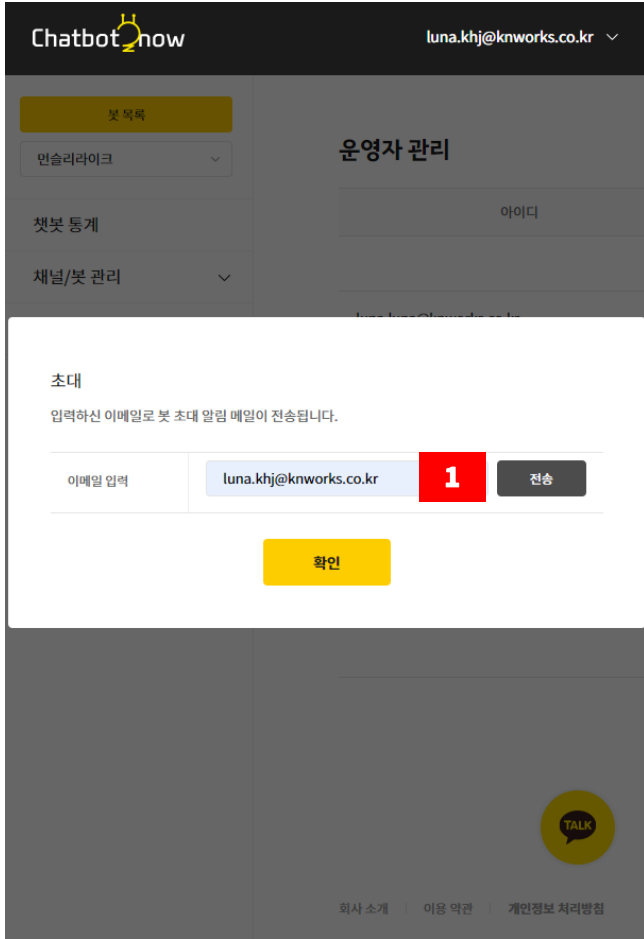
Chatbot now

luna.khj@knworks.co.kr

봇 목록

먼슬리라이크

챗봇 통계

채널/봇 관리

운영자 관리

아이디

luna.luna@knworks.co.kr

초대

입력하신 이메일로 봇 초대 알림 메일이 전송됩니다.

이메일 입력

luna.khj@knworks.co.kr

1

전송

확인

TALK

회사 소개 | 이용 약관 | 개인정보 처리방침